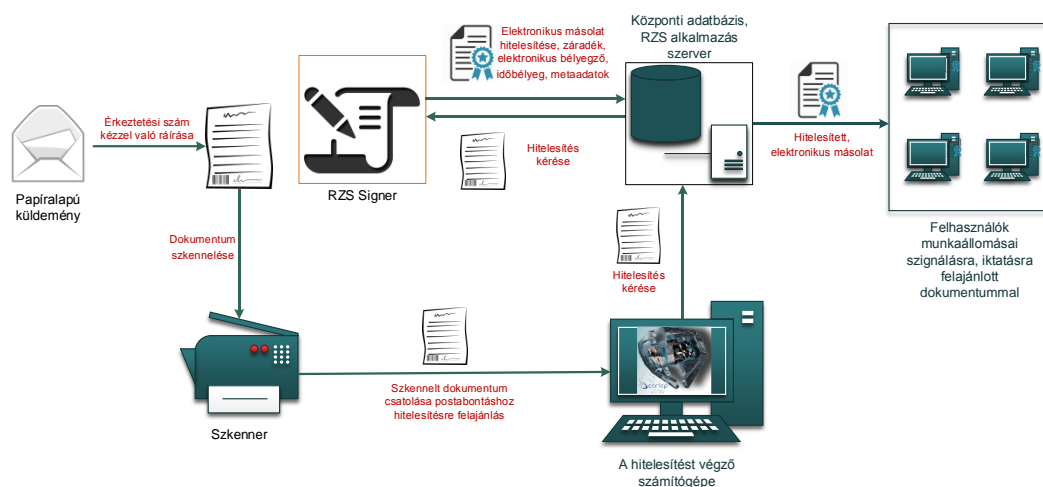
Papíralapú küldemény

Érkeztetési szám kézzel való ráírása

Dokumentum szkennelése

Szkenner

Szkennelt dokumentum csatolása postabontáshoz hitelesítésre felajánlás

RZS Signer

Elektronikus másolat hitelesítése, záradék, elektronikus bélyegző, időbélyeg, metaadatok

Hitelesítés kérése

Központi adatbázis, RZS alkalmazás szerver

Hitelesítés kérése

A hitelesítést végző számítógépe

Hitelesített, elektronikus másolat

Felhasználók munkaállomásai szignálásra, iktatásra felajánlott dokumentummal